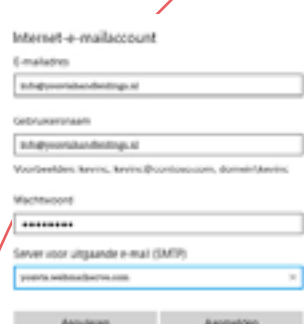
Internet-e-mailaccount

E-mailadres

info@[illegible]

Gebruikersnaam

info@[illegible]

Voorbeelden: kevinc, kevinc@contoso.com, domein\kevinc

Wachtwoord

•••••••••

Server voor uitgaande e-mail (SMTP)

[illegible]

Annuleren

Aanmelden